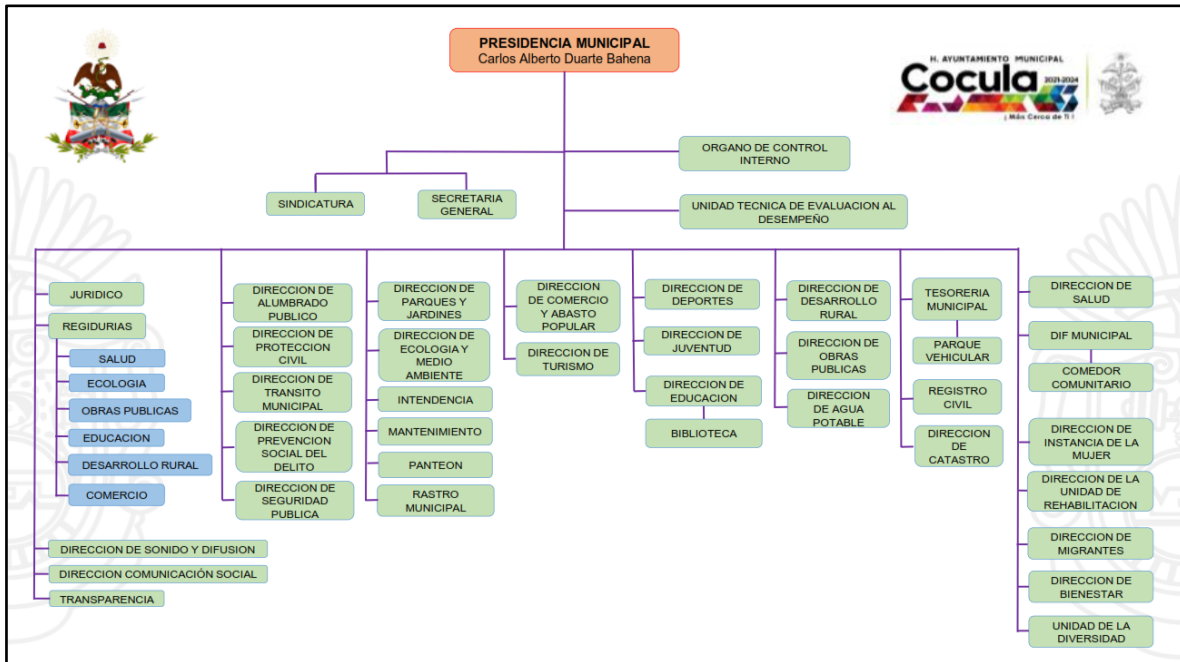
PRESIDENCIA MUNICIPAL
Carlos Alberto Duarte Bahena

H. AYUNTAMIENTO MUNICIPAL
Cocula
2021-2024
¡ Más Cerca de Ti !

ORGANO DE CONTROL INTERNO

SINDICATURA

SECRETARIA GENERAL

UNIDAD TECNICA DE EVALUACION AL DESEMPEÑO

JURIDICO

REGIDURIAS

SALUD

ECOLOGIA

OBRAS PUBLICAS

EDUCACION

DESARROLLO RURAL

COMERCIO

DIRECCION DE ALUMBRADO PUBLICO

DIRECCION DE PROTECCION CIVIL

DIRECCION DE TRANSITO MUNICIPAL

DIRECCION DE PREVENCION SOCIAL DEL DELITO

DIRECCION DE SEGURIDAD PUBLICA

DIRECCION DE PARQUES Y JARDINES

DIRECCION DE ECOLOGIA Y MEDIO AMBIENTE

INTENDENCIA

MANTENIMIENTO

PANTEON

RASTRO MUNICIPAL

DIRECCION DE COMERCIO Y ABASTO POPULAR

DIRECCION DE TURISMO

DIRECCION DE DEPORTES

DIRECCION DE JUVENTUD

DIRECCION DE EDUCACION

BIBLIOTECA

DIRECCION DE DESARROLLO RURAL

DIRECCION DE OBRAS PUBLICAS

DIRECCION DE AGUA POTABLE

TESORERIA MUNICIPAL

PARQUE VEHICULAR

REGISTRO CIVIL

DIRECCION DE CATASTRO

DIRECCION DE SALUD

DIF MUNICIPAL

COMEDOR COMUNITARIO

DIRECCION DE INSTANCIA DE LA MUJER

DIRECCION DE LA UNIDAD DE REHABILITACION

DIRECCION DE MIGRANTES

DIRECCION DE BIENESTAR

UNIDAD DE LA DIVERSIDAD

DIRECCION DE SONIDO Y DIFUSION

DIRECCION COMUNICACIÓN SOCIAL

TRANSPARENCIA